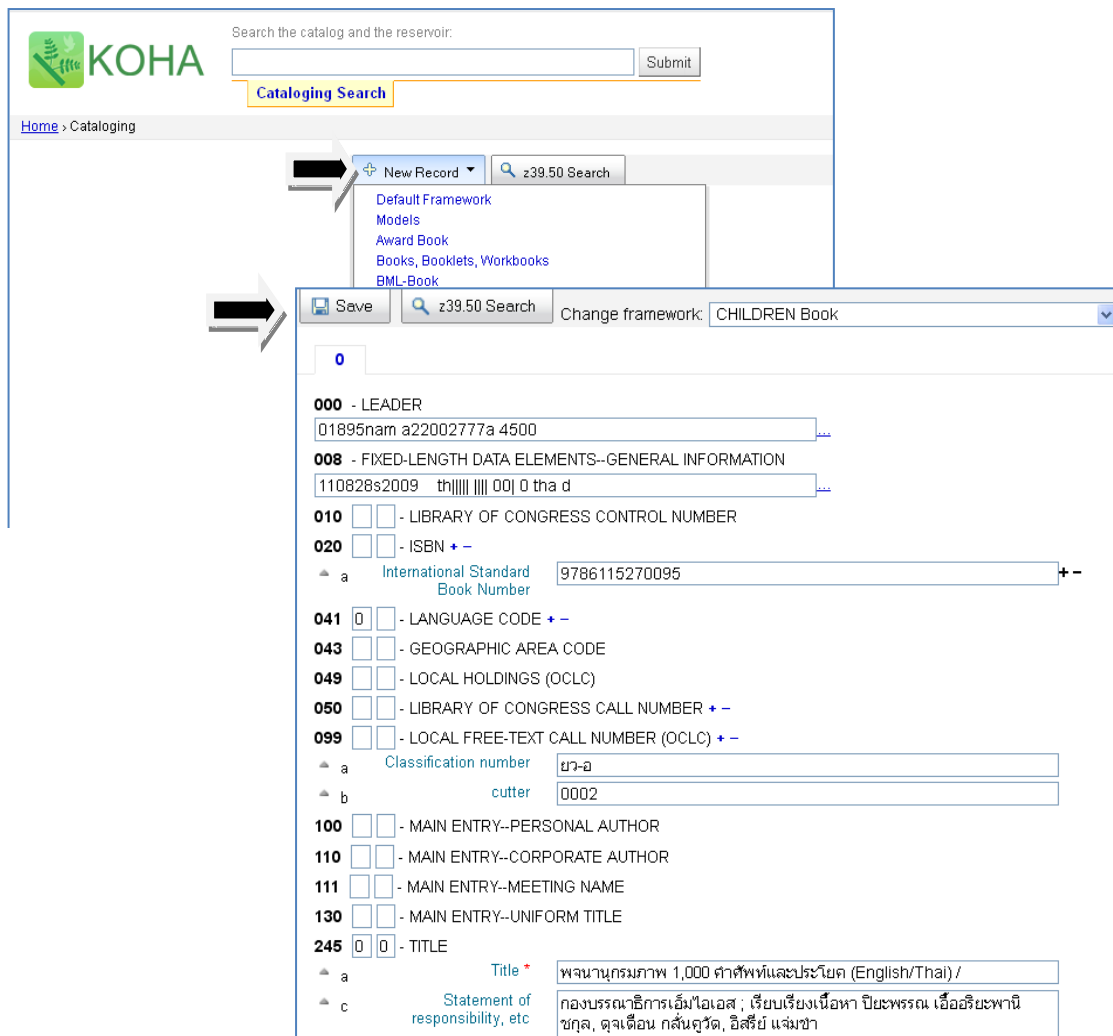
KOHA

Search the catalog and the reservoir:

Submit

Cataloging Search

Home › Cataloging

New Record ▾

z39.50 Search

Default Framework
Models
Award Book
Books, Booklets, Workbooks
BML-Book

Save

z39.50 Search

Change framework: CHILDREN Book

0

000 - LEADER
01895nam a22002777a 4500 ...

008 - FIXED-LENGTH DATA ELEMENTS--GENERAL INFORMATION
110828s2009 th||||| |||| 00| 0 tha d ...

010 - LIBRARY OF CONGRESS CONTROL NUMBER

020 - ISBN + −

a International Standard Book Number 9786115270095 + −

041 0 - LANGUAGE CODE + −

043 - GEOGRAPHIC AREA CODE

049 - LOCAL HOLDINGS (OCLC)

050 - LIBRARY OF CONGRESS CALL NUMBER + −

099 - LOCAL FREE-TEXT CALL NUMBER (OCLC) + −

a Classification number ยว-อ

b cutter 0002

100 - MAIN ENTRY--PERSONAL AUTHOR

110 - MAIN ENTRY--CORPORATE AUTHOR

111 - MAIN ENTRY--MEETING NAME

130 - MAIN ENTRY--UNIFORM TITLE

245 0 0 - TITLE

a Title * พจนานุกรมภาพ 1,000 คำศัพท์และประโยค (English/Thai) /

c Statement of responsibility, etc กองบรรณาธิการเอ็มไอเอส ; เรียบเรียงเนื้อหา ปิยะพรรณ เอื้อธิยะพานิชกุล, ดุจเดือน กลั่นคูวัด, อิสรีย์ แจ่มขำ